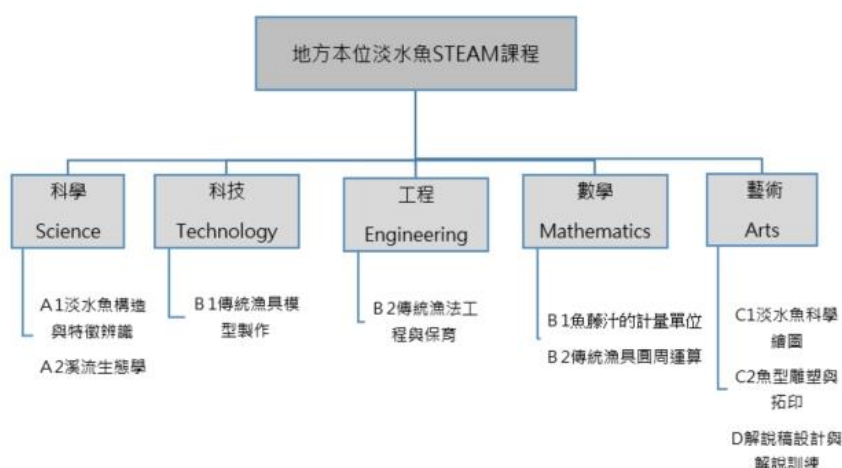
地方本位淡水魚STEAM課程

科學
Science

A1淡水魚構造與特徵辨識

A2溪流生態學

科技
Technology

B1傳統漁具模型製作

工程
Engineering

B2傳統漁法工程與保育

數學
Mathematics

B1魚醬汁的計量單位

B2傳統漁具圓周運算

藝術
Arts

C1淡水魚科學繪圖

C2魚型雕塑與拓印

D解說稿設計與解說訓練